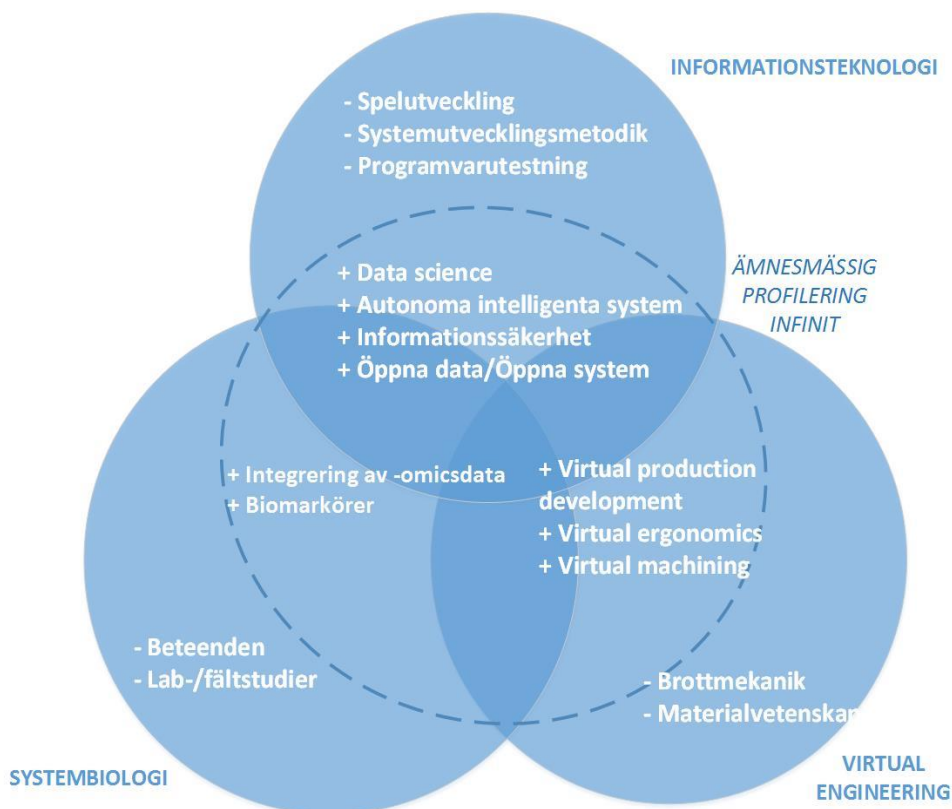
INFORMATIONSTEKNOLOGI

- Spelutveckling
- Systemutvecklingsmetodik
- Programvarutestning

ÄMNESMÄSSIG PROFILERING INFINIT

+ Data science
+ Autonoma intelligenta system
+ Informationssäkerhet
+ Öppna data/Öppna system

+ Integrering av -omicsdata
+ Biomarkörer

+ Virtual production development
+ Virtual ergonomics
+ Virtual machining

- Beteenden
- Lab-/fältstudier

- Brottmekanik
- Materialvetenska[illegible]

SYSTEMBIOLOGI

VIRTUAL ENGINEERING